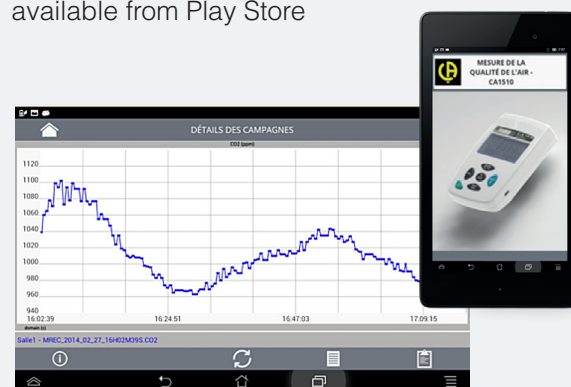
available from Play Store

DÉTAILS DES CAMPAGNES

CO2 (ppm)

1120
1100
1080
1060
1040
1020
1000
980
960
940

16:02:39
16:24:51
16:47:03
17:09:15

Salle1 - MREC_2014_02_27_16H02M39S.CO2

MESURE DE LA QUALITÉ DE L'AIR - CA1510